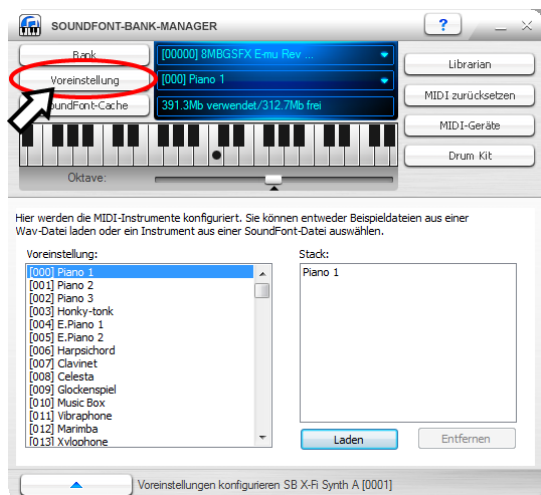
SOUNDFONT-BANK-MANAGER

?

Bank

[00000] 8MBGSFX E-mu Rev ...

Librarian

Voreinstellung

[000] Piano 1

MIDI zurücksetzen

SoundFont-Cache

391.3Mb verwendet/312.7Mb frei

MIDI-Geräte

Drum Kit

Oktave:

Hier werden die MIDI-Instrumente konfiguriert. Sie können entweder Beispieldateien aus einer Wav-Datei laden oder ein Instrument aus einer SoundFont-Datei auswählen.

Voreinstellung:

[000] Piano 1
[001] Piano 2
[002] Piano 3
[003] Honky-tonk
[004] E.Piano 1
[005] E.Piano 2
[006] Harpsichord
[007] Clavinet
[008] Celesta
[009] Glockenspiel
[010] Music Box
[011] Vibraphone
[012] Marimba
[013] Xylophone

Stack:

Piano 1

Laden

Entfernen

Voreinstellungen konfigurieren SB X-Fi Synth A [0001]